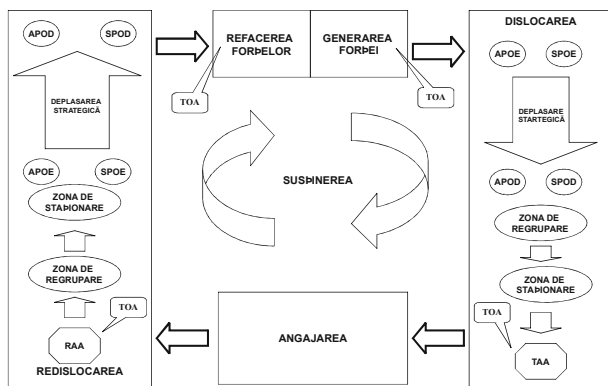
APOD

SPOD

DEPLASAREA STRATEGICĂ

APOE

SPOE

ZONA DE STAÞIONARE

ZONA DE REGRUPARE

TOA

RAA

REDISLOCAREA

REFACEREA FORÞELOR

GENERAREA FORÞEI

TOA

TOA

SUSÞINEREA

ANGAJAREA

DISLOCAREA

APOE

SPOE

DEPLASARE STRATEGICĂ

APOD

SPOD

ZONA DE REGRUPARE

ZONA DE STAÞIONARE

TOA

TAA